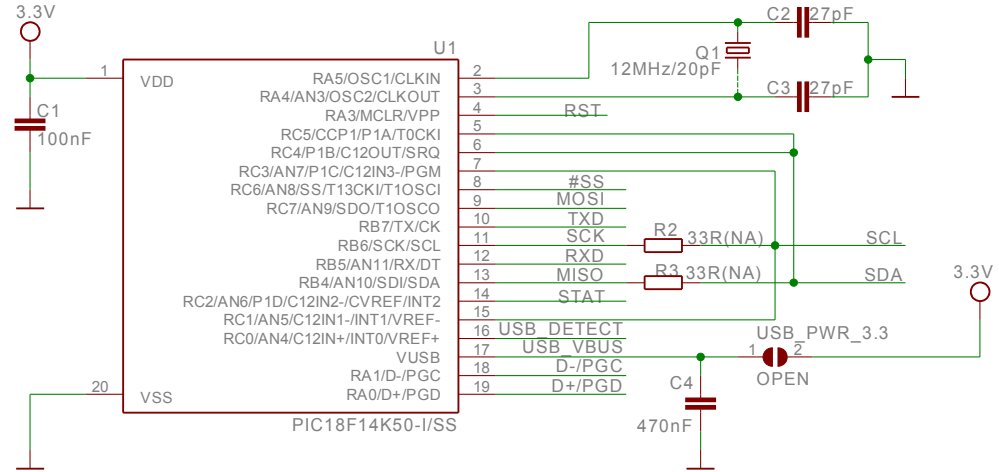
3.3V

C1
100nF

1 VDD
20 VSS

U1
PIC18F14K50-I/SS

RA5/OSC1/CLKIN 2
RA4/AN3/OSC2/CLKOUT 3
RA3/MCLR/VPP 4
RC5/CCP1/P1A/T0CKI 5
RC4/P1B/C12OUT/SRQ 6
RC3/AN7/P1C/C12IN3-/PGM 7
RC6/AN8/SS/T13CKI/T1OSCI 8
RC7/AN9/SDO/T1OSCO 9
RB7/TX/CK 10
RB6/SCK/SCL 11
RB5/AN11/RX/DT 12
RB4/AN10/SDI/SDA 13
RC2/AN6/P1D/C12IN2-/CVREF/INT2 14
RC1/AN5/C12IN1-/INT1/VREF- 15
RC0/AN4/C12IN+/INT0/VREF+ 16
VUSB 17
RA1/D-/PGC 18
RA0/D+/PGD 19

RST
#SS
MOSI
TXD
SCK
RXD
MISO
STAT
USB_DETECT
USB_VBUS
D-/PGC
D+/PGD

Q1
12MHz/20pF
C2 27pF
C3 27pF

R2 33R(NA)
R3 33R(NA)
SCL
SDA

3.3V
USB_PWR_3.3
1 2
OPEN

C4
470nF